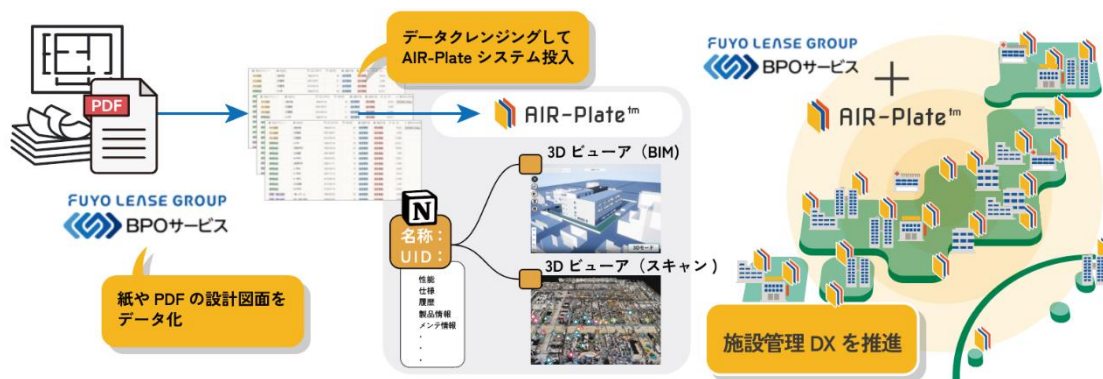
PDF

FUYO LEASE GROUP
BPOサービス

紙や PDF の設計図面をデータ化

データクレンジングして AIR-Plate システム投入

AIR-Plate™

3D ビューア（BIM）

名称：
UID：

性能
仕様
履歴
製品情報
メンテ情報
・
・
・

3D ビューア（スキャン）

FUYO LEASE GROUP
BPOサービス
＋
AIR-Plate™

施設管理 DX を推進